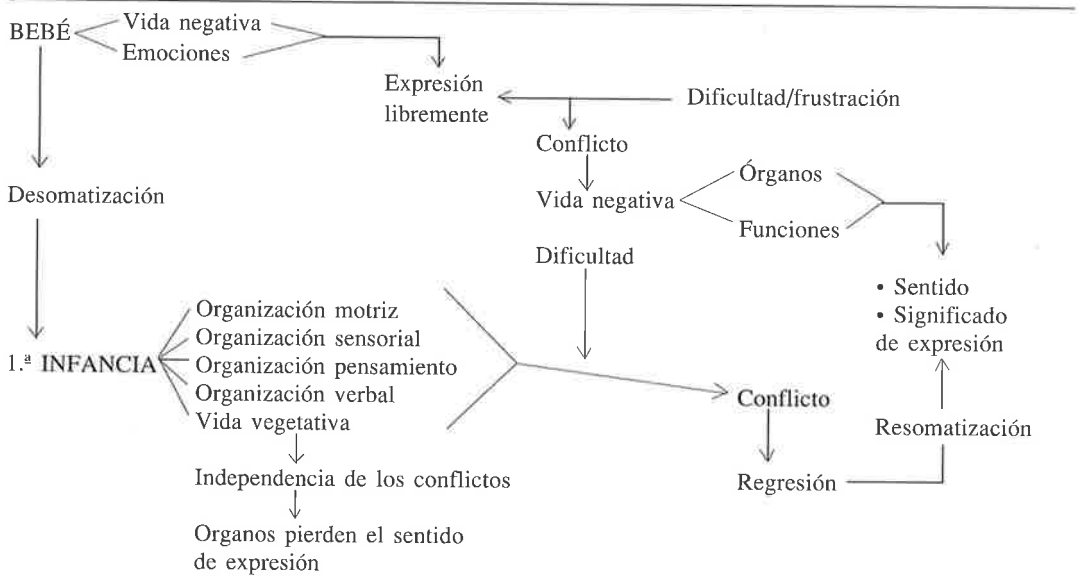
BEBÉ
Vida negativa
Emociones

Expresión libremente
Dificultad/frustración

Conflicto

Vida negativa
Órganos
Funciones

Desomatización

Dificultad

• Sentido
• Significado de expresión

1.ª INFANCIA
Organización motriz
Organización sensorial
Organización pensamiento
Organización verbal
Vida vegetativa

Conflicto

Resomatización

Independencia de los conflictos

Regresión

Organos pierden el sentido de expresión